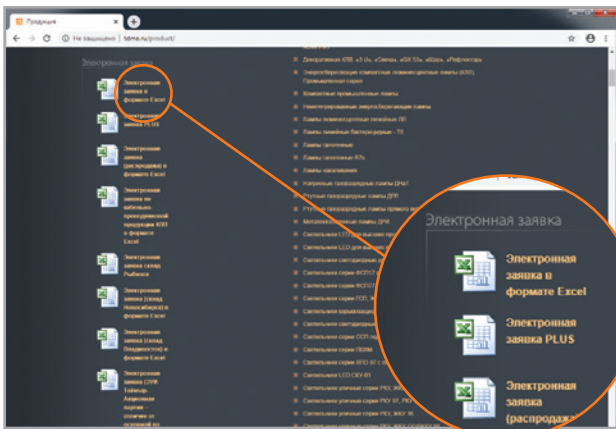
Продукция

Не защищено | tdme.ru/product/

Электронная заявка

Электронная заявка в формате Excel

Электронная заявка PLUS

Электронная заявка (распродажа) в формате Excel

Электронная заявка по кабельно-проводниковой продукции КПП в формате Excel

Электронная заявка склад Рыбинск

Электронная заявка (склад Новосибирск) в формате Excel

Электронная заявка (склад Владивосток) в формате Excel

Электронная заявка СПИ Таймырь Акционная партия - отличие от основной по

Декоративные КЛЛ «Э-Ок», «Свеча», «SK55», «Шар», «Рефлектор»

Энергосберегающие компактные люминесцентные лампы (КЛЛ) Промышленная серия

Компактные промышленные лампы

Люминесцентные энергосберегающие лампы

Лампы люминесцентные линейные Т8

Лампы линейные белтов-резные - Т5

Лампы светочные

Лампы светочные R7s

Лампы накаливания

Натриевые газоразрядные лампы ДНаТ

Ртутные газоразрядные лампы ДРЛ

Ртутные газоразрядные лампы прямого включения

Металлогалогенные лампы ДРИ

Светильники LED

Светильники LED для внутреннего

Светильники светодиодные

Светильник серии ФСП

Светильник серии ФСП

Светильник серии ГСП

Светильники взрывозащищенные

Светильники светодиодные

Светильники светодиодные

Светильник серии ССП

Светильники серии ПББМ

Светильник серии РГО

Светильники LED СКУ-01

Светильник уличные серии РКУ ЖКУ

Светильник уличные серии РКУ 97, РКУ

Светильник уличные серии РКУ

Светильник уличные серии РКУ, ЖКУ

Светильники серии ЖКУ

Электронная заявка

Электронная заявка в формате Excel

Электронная заявка PLUS

Электронная заявка (распродажа)